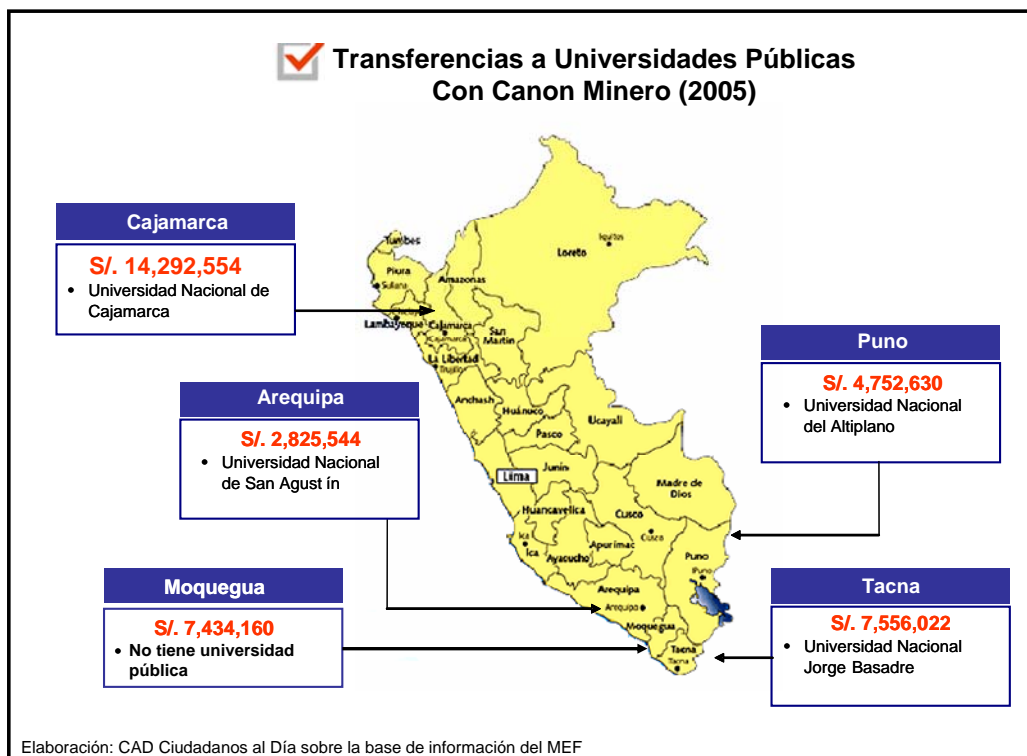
Transferencias a Universidades Públicas Con Canon Minero (2005)

Cajamarca

S/. 14,292,554

• Universidad Nacional de Cajamarca

Arequipa

S/. 2,825,544

• Universidad Nacional de San Agust ín

Moquegua

S/. 7,434,160

• No tiene universidad pública

Puno

S/. 4,752,630

• Universidad Nacional del Altiplano

Tacna

S/. 7,556,022

• Universidad Nacional Jorge Basadre

Tumbes
Piura
Sullana
Lambayeque
Chiclayo
Amazonas
Cajamarca
Cajamarca
La Libertad
Trujillo
San Martín
Loreto
Iquitos
Ancash
Huánuco
Pasco
Ucayali
Lima
Junín
Huancavelica
Ica
Ica
Ayacucho
Apurímac
Cusco
Cusco
Madre de Dios
Puno
Puno
Arequipa
Arequipa
Moquegua
Tacna
Tacna

Elaboración: CAD Ciudadanos al Día sobre la base de información del MEF